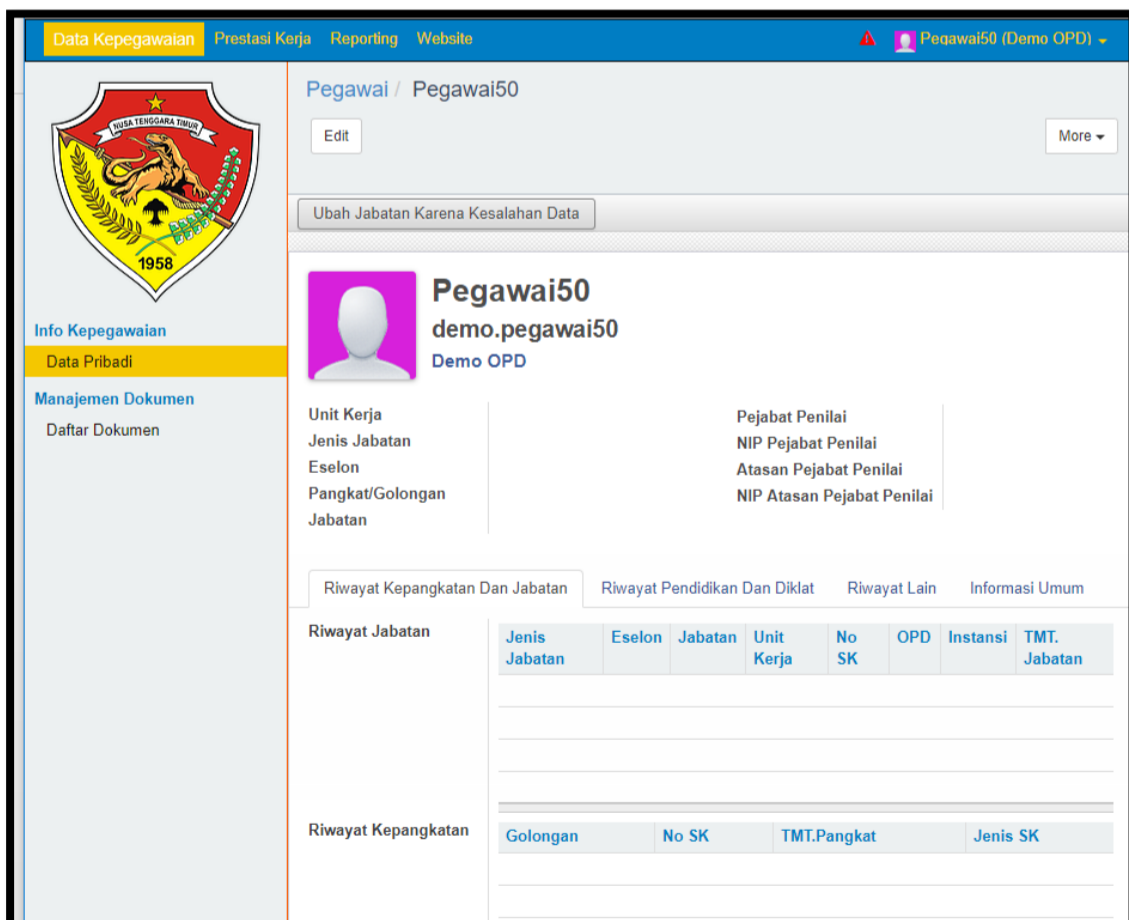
Data Kepegawaian Prestasi Kerja Reporting Website

Pegawai50 (Demo OPD)

NUSA TENGGARA TIMUR

1958

Info Kepegawaian

Data Pribadi

Manajemen Dokumen

Daftar Dokumen

Pegawai / Pegawai50

Edit

More

Ubah Jabatan Karena Kesalahan Data

Pegawai50

demo.pegawai50

Demo OPD

Unit Kerja
Jenis Jabatan
Eselon
Pangkat/Golongan
Jabatan

Pejabat Penilai
NIP Pejabat Penilai
Atasan Pejabat Penilai
NIP Atasan Pejabat Penilai

Riwayat Kepangkatan Dan Jabatan | Riwayat Pendidikan Dan Diklat | Riwayat Lain | Informasi Umum

Riwayat Jabatan

| Jenis Jabatan | Eselon | Jabatan | Unit Kerja | No SK | OPD | Instansi | TMT. Jabatan |
|---|---|---|---|---|---|---|---|

Riwayat Kepangkatan

| Golongan | No SK | TMT.Pangkat | Jenis SK |
|---|---|---|---|